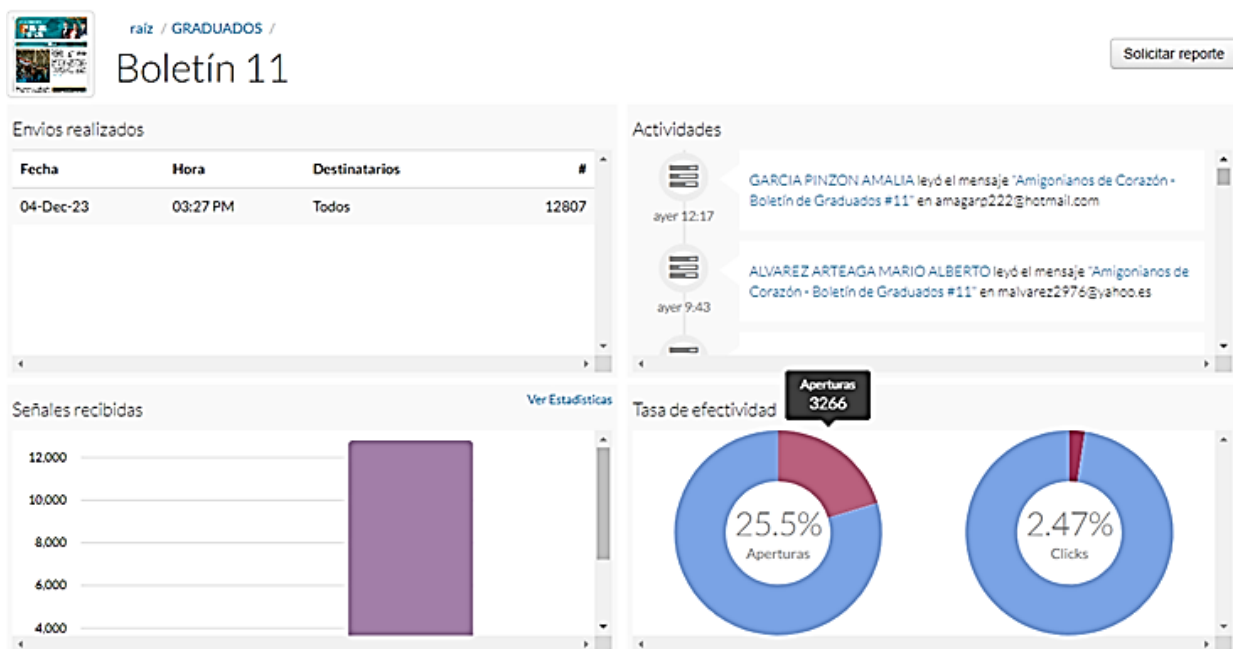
raíz / GRADUADOS /

Boletín 11

Solicitar reporte

Envios realizados

| Fecha | Hora | Destinatarios | # |
|---|---|---|---|
| 04-Dec-23 | 03:27 PM | Todos | 12807 |

Actividades

ayer 12:17

GARCIA PINZON AMALIA leyó el mensaje "Amigonianos de Corazón - Boletín de Graduados #11" en amagarp222@hotmail.com

ayer 9:43

ALVAREZ ARTEAGA MARIO ALBERTO leyó el mensaje "Amigonianos de Corazón - Boletín de Graduados #11" en malvarez2976@yahoo.es

Señales recibidas

Ver Estadísticas

12,000
10,000
8,000
6,000
4,000

Tasa de efectividad

Aperturas
3266

25.5%
Aperturas

2.47%
Clicks